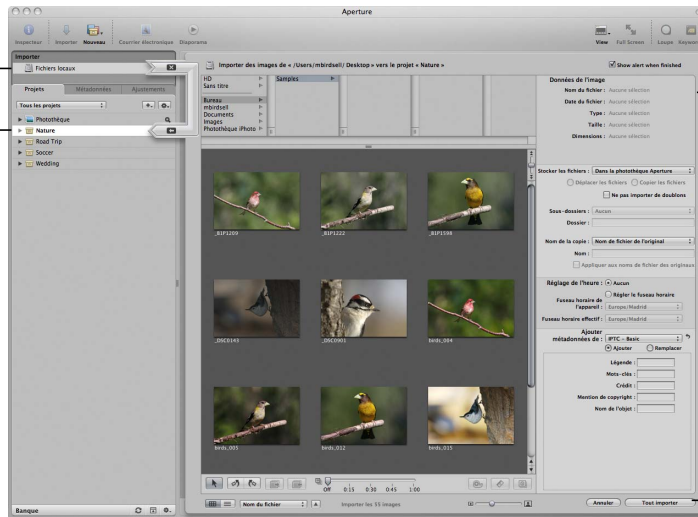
Aperture

Inspecteur Importer Nouveau Courrier électronique Diaporama

View Full Screen Loupe Keywo

Importer

Fichiers locaux

Projets Métadonnées Ajustements

Tous les projets

Photothèque
Nature
Road Trip
Soccer
Wedding

Importer des images de « /Users/mbirdsell/ Desktop » vers le projet « Nature »

Show alert when finished

HD
Sans titre

Bureau
mbirdsell
Documents
Images
Photothèque iPhoto

Samples

_B1P1200 _B1P1222 _B1P1598
_DSC0143 _DSC0901 birds_004
birds_005 birds_012 birds_015

Off 0:15 0:30 0:45 1:00

Nom du fichier

Importer les 55 images

Banque

Données de l'image

Nom du fichier : Aucune sélection
Date du fichier : Aucune sélection
Type : Aucune sélection
Taille : Aucune sélection
Dimensions : Aucune sélection

Stocker les fichiers : Dans la photothèque Aperture
Déplacer les fichiers Copier les fichiers
Ne pas importer de doublons

Sous-dossiers : Aucun
Dossier :

Nom de la copie : Nom de fichier de l'original
Nom :
Appliquer aux noms de fichier des originaux

Réglage de l'heure : Aucun
Régler le fuseau horaire
Fuseau horaire de l'appareil : Europe/Madrid
Fuseau horaire effectif : Europe/Madrid

Ajouter métadonnées de : IPTC - Basic
Ajouter Remplacer

Légende :
Mots-clés :
Crédit :
Mention de copyright :
Nom de l'objet :

Annuler Tout importer